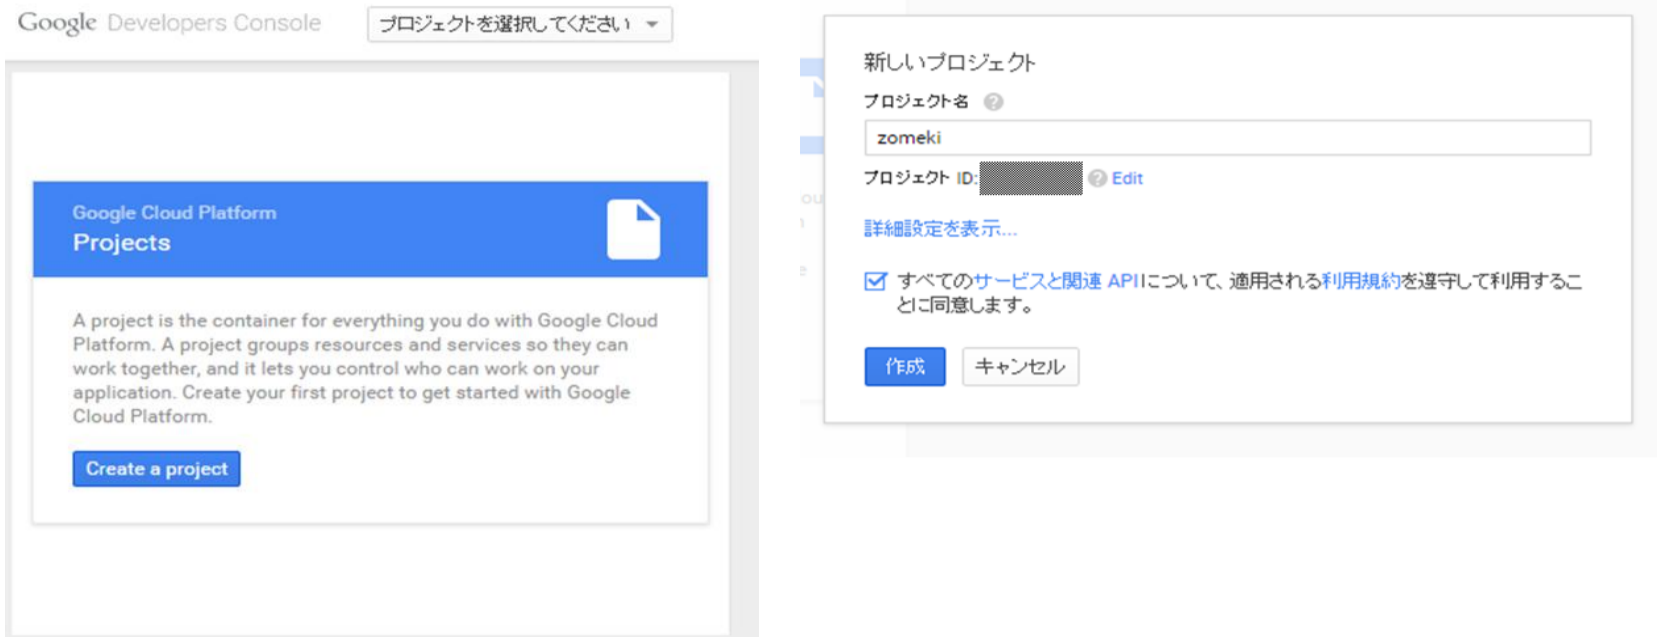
Google Developers Console

プロジェクトを選択してください

Google Cloud Platform
Projects

A project is the container for everything you do with Google Cloud Platform. A project groups resources and services so they can work together, and it lets you control who can work on your application. Create your first project to get started with Google Cloud Platform.

Create a project

新しいプロジェクト

プロジェクト名

zomeki

プロジェクト ID: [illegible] Edit

詳細設定を表示...

すべてのサービスと関連 APIについて、適用される利用規約を遵守して利用することに同意します。

作成

キャンセル